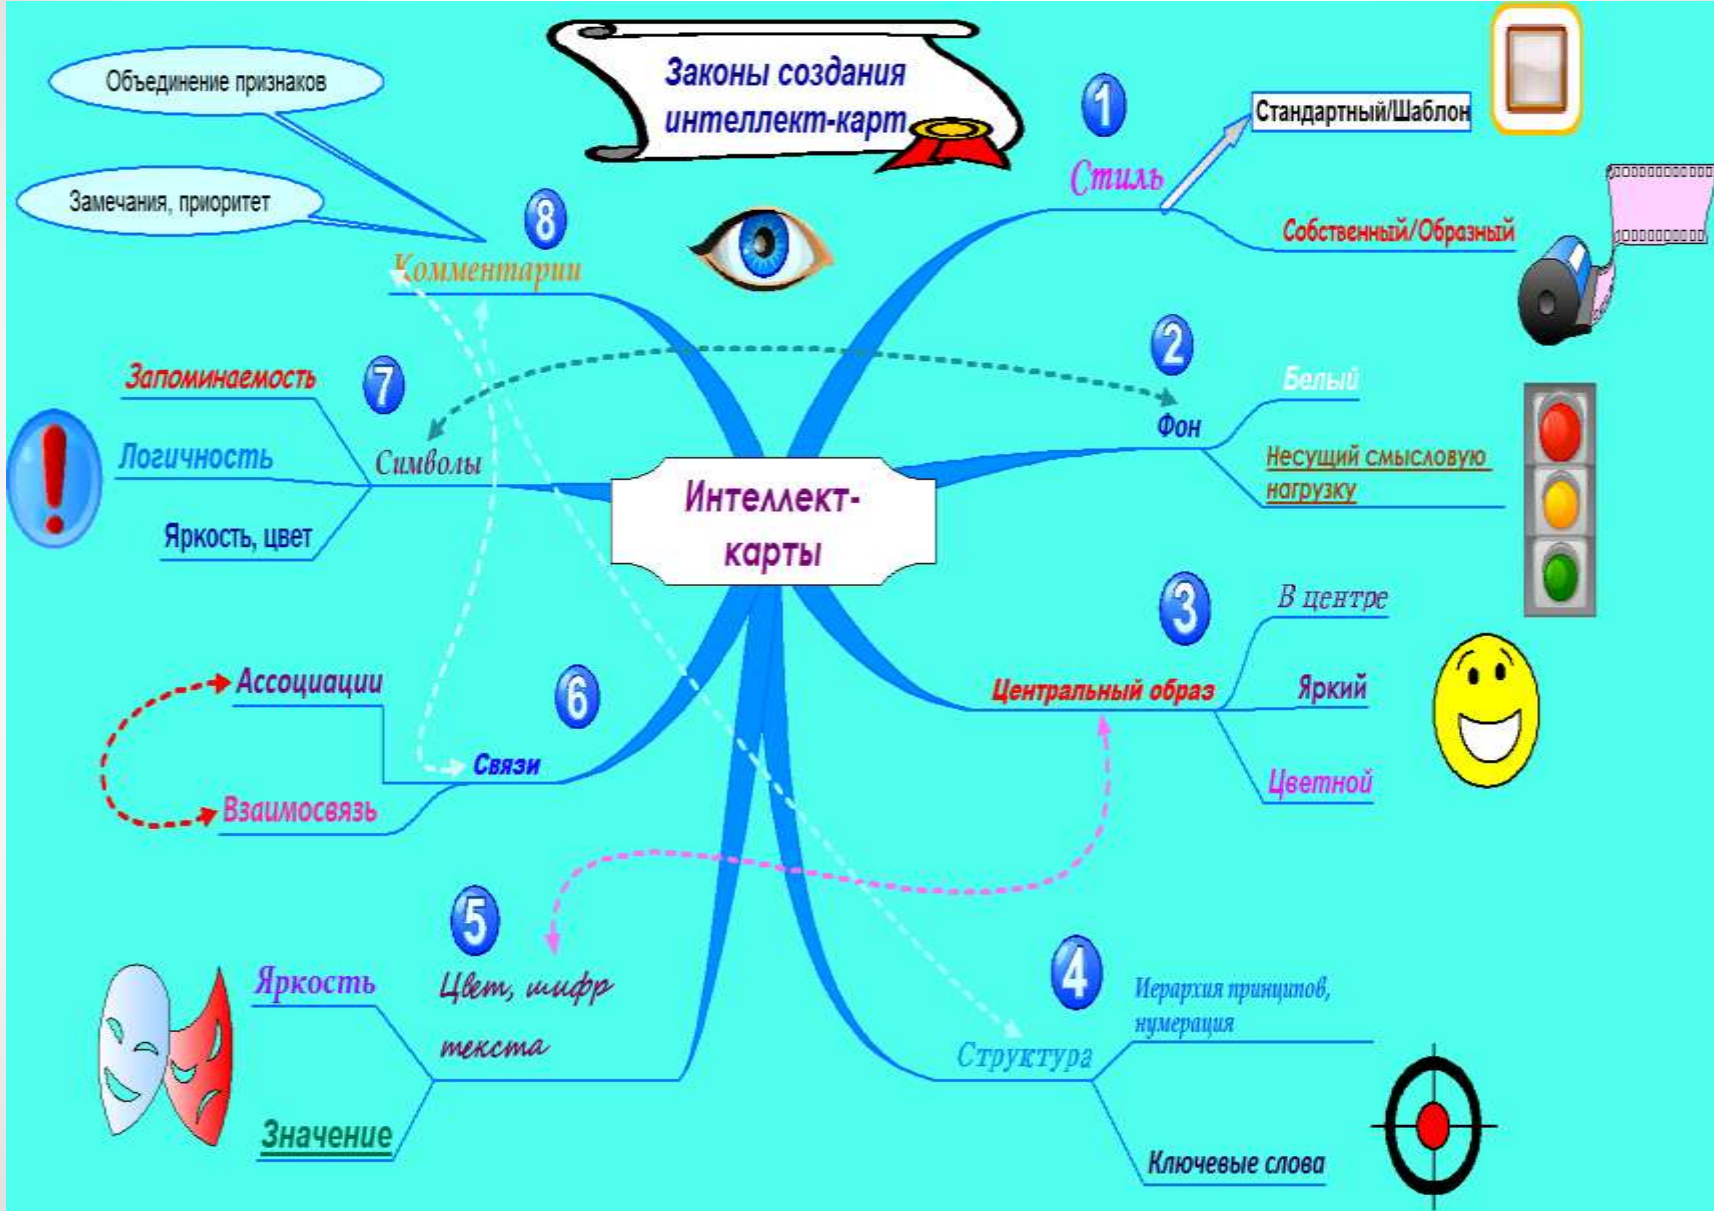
Законы создания интеллект-карт

Интеллект-карты

1
Стиль
Стандартный/Шаблон
Собственный/Образный

2
Фон
Белый
Несущий смысловую нагрузку

3
Центральный образ
В центре
Яркий
Цветной

4
Структура
Иерархия принципов, нумерация
Ключевые слова

5
Цвет, шифр текста
Яркость
Значение

6
Связи
Ассоциации
Взаимосвязь

7
Символы
Запоминаемость
Логичность
Яркость, цвет

8
Комментарии
Объединение признаков
Замечания, приоритет